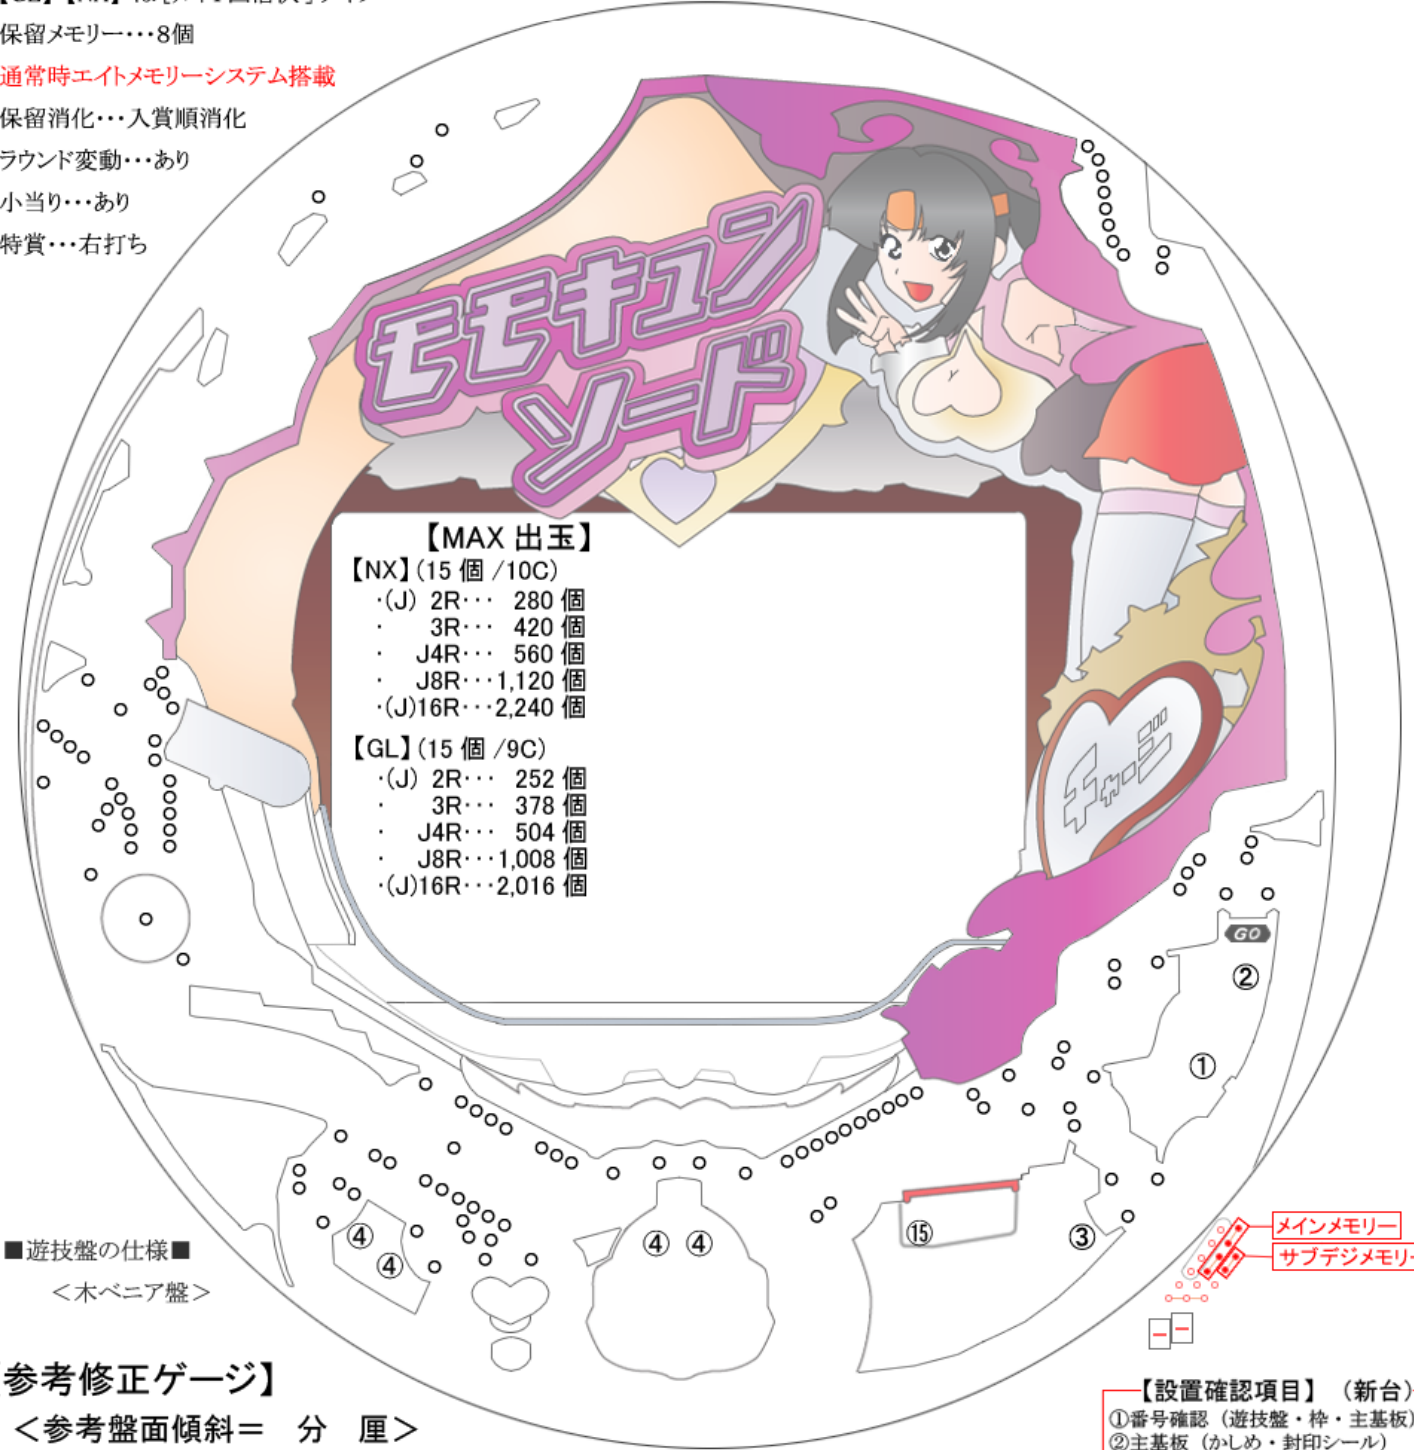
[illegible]
保留メモリー・・・8個
通常時エイトメモリーシステム搭載
保留消化・・・入賞順消化
ラウンド変動・・・あり
小当り・・・あり
特賞・・・右打ち

モモキュンソード

【MAX 出玉】
【NX】(15 個 /10C)
・(J) 2R・・・ 280 個
・ 3R・・・ 420 個
・ J4R・・・ 560 個
・ J8R・・・1,120 個
・(J)16R・・・2,240 個
【GL】(15 個 /9C)
・(J) 2R・・・ 252 個
・ 3R・・・ 378 個
・ J4R・・・ 504 個
・ J8R・・・1,008 個
・(J)16R・・・2,016 個

チャージ

GO
②
①
③
⑮
④ ④
④
④

メインメモリー
サブデジメモリ

■遊技盤の仕様■
＜木ベニア盤＞

参考修正ゲージ】
＜参考盤面傾斜＝ 分 厘＞

【設置確認項目】（新台）
①番号確認（遊技盤・枠・主基板）
②主基板（かしめ・封印シール）